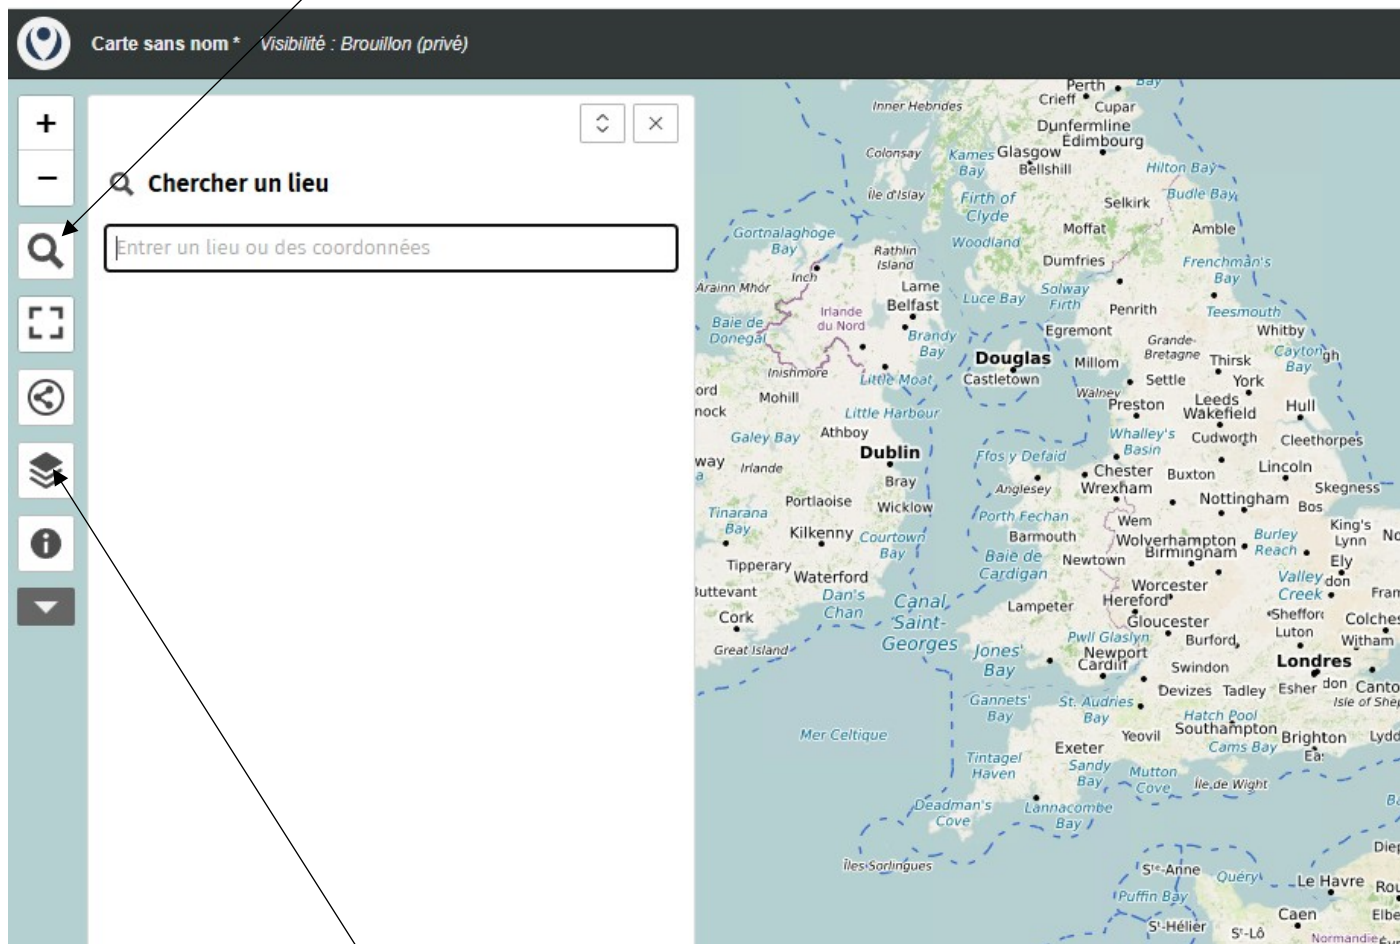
Carte sans nom * Visibilité : Brouillon (privé)

+
−

Chercher un lieu

Entrer un lieu ou des coordonnées

Perth
Crieff
Cupar
Inner Hebrides
Dunfermline
Edimbourg
Colonsay
Kames Bay
Glasgow
Bellshill
Hilton Bay
Île d'Islay
Firth of Clyde
Selkirk
Budle Bay
Gortnalaghoge Bay
Rathlin Island
Woodland
Moffat
Amble
Dumfries
Frenchman's Bay
Inch
Arainn Mhór
Larne
Belfast
Luce Bay
Solway Firth
Penrith
Teesmouth
Baie de Donegal
Irlande du Nord
Brandy Bay
Egremont
Grande-Bretagne
Whitby
Douglas
Millom
Thirsk
Cayton Bay
Inishmore
Little Moat
Castletown
Settle
York
ord
Mohill
Walney
Preston
Leeds
Wakefield
Hull
nock
Little Harbour
Galey Bay
Athboy
Whalley's Basin
Cudworth
Cleethorpes
Dublin
Ffos y Defaid
way
Irlande
Bray
Chester
Buxton
Lincoln
Anglesey
Wrexham
Skegness
Portlaoise
Wicklow
Nottingham
Bos
Tinarana Bay
Porth Fechan
Wem
King's Lynn
Kilkenny
Courtown Bay
Barmouth
Wolverhampton
Birmingham
Burley Reach
Tipperary
Baie de Cardigan
Newtown
Ely
Waterford
Valley Creek
don
Worcester
uttevant
Dan's Chan
Canal Saint-Georges
Lampeter
Hereford
Shefford
Colches
Cork
Gloucester
Luton
Witham
Great Island
Pwll Glaslyn
Burford
Jones' Bay
Newport
Cardiff
Londres
Swindon
Gannets' Bay
St. Audries Bay
Devizes
Tadley
Esher
don
Canto
Isle of Shep
Hatch Pool
Southampton
Mer Celtique
Yeovil
Cams Bay
Brighton
Lydd
Exeter
Tintagel Haven
Sandy Bay
Mutton Cove
Île de Wight
Deadman's Cove
Lannacombe Bay
Îles Sorlingues
Ste-Anne
Quéry
Le Havre
Rou
Puffin Bay
Caen
Elbe
St-Hélier
St-Lô
Normandie
Diep